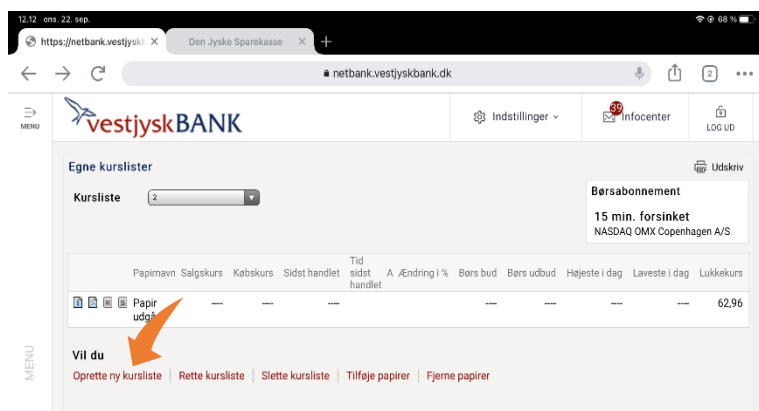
12.12 ons. 22. sep.
68 %
https://netbank.vestjyskb
Den Jyske Sparekasse
netbank.vestjyskbank.dk
2
MENU
vestjyskBANK
Indstillinger
39
Infocenter
LOG UD
Egne kurslister
Udskriv
Kursliste
2
Børsabonnement
15 min. forsinket
NASDAQ OMX Copenhagen A/S

| | Papirnavn | Salgskurs | Købskurs | Sidst handlet | Tid sidst handlet | A | Ændring i % | Børs bud | Børs udbud | Højeste i dag | Laveste i dag | Lukkekurs |
|---|---|---|---|---|---|---|---|---|---|---|---|---|
| | Papir udgå | ---- | ---- | ---- | | | | ---- | ---- | ---- | ---- | 62,96 |

Vil du
Oprette ny kursliste | Rette kursliste | Slette kursliste | Tilføje papirer | Fjerne papirer
MENU